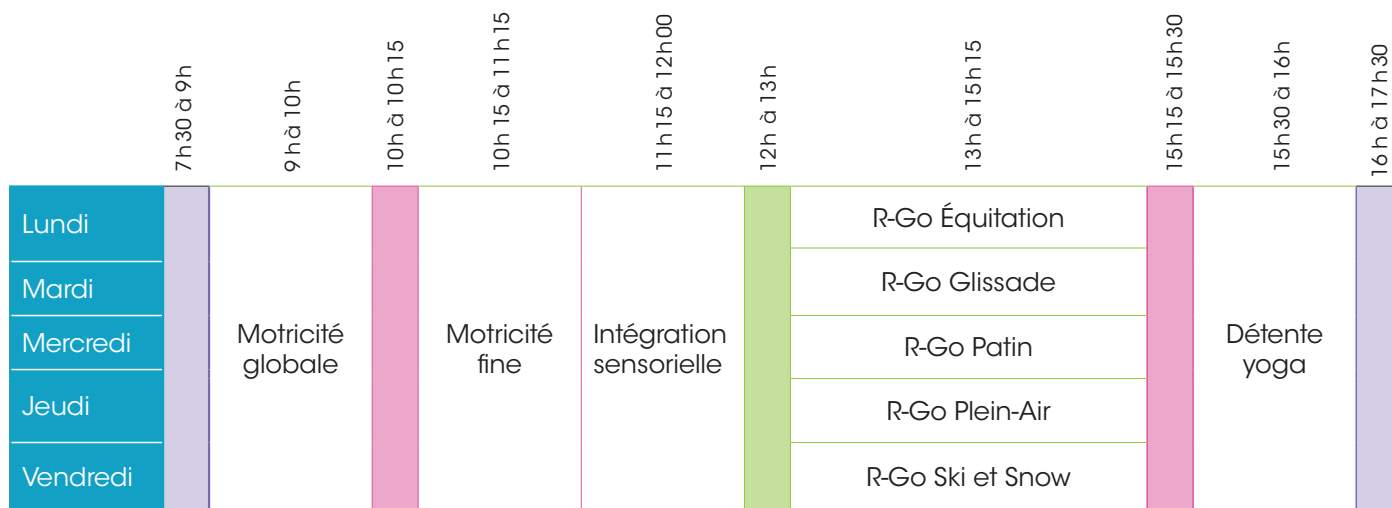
|  | 7h30 à 9h | 9 h à 10h | 10h à 10h15 | 10h 15 à 11h15 | 11h15 à 12h00 | 12h à 13h | 13h à 15h15 | 15h15 à 15h30 | 15h30 à 16h | 16 h à 17h30 |
|---|---|---|---|---|---|---|---|---|---|---|
| Lundi |  | Motricité globale |  | Motricité fine | Intégration sensorielle |  | R-Go Équitation |  | Détente yoga |  |
| Mardi |  |  |  |  |  |  | R-Go Glissade |  |  |  |
| Mercredi |  |  |  |  |  |  | R-Go Patin |  |  |  |
| Jeudi |  |  |  |  |  |  | R-Go Plein-Air |  |  |  |
| Vendredi |  |  |  |  |  |  | R-Go Ski et Snow |  |  |  |